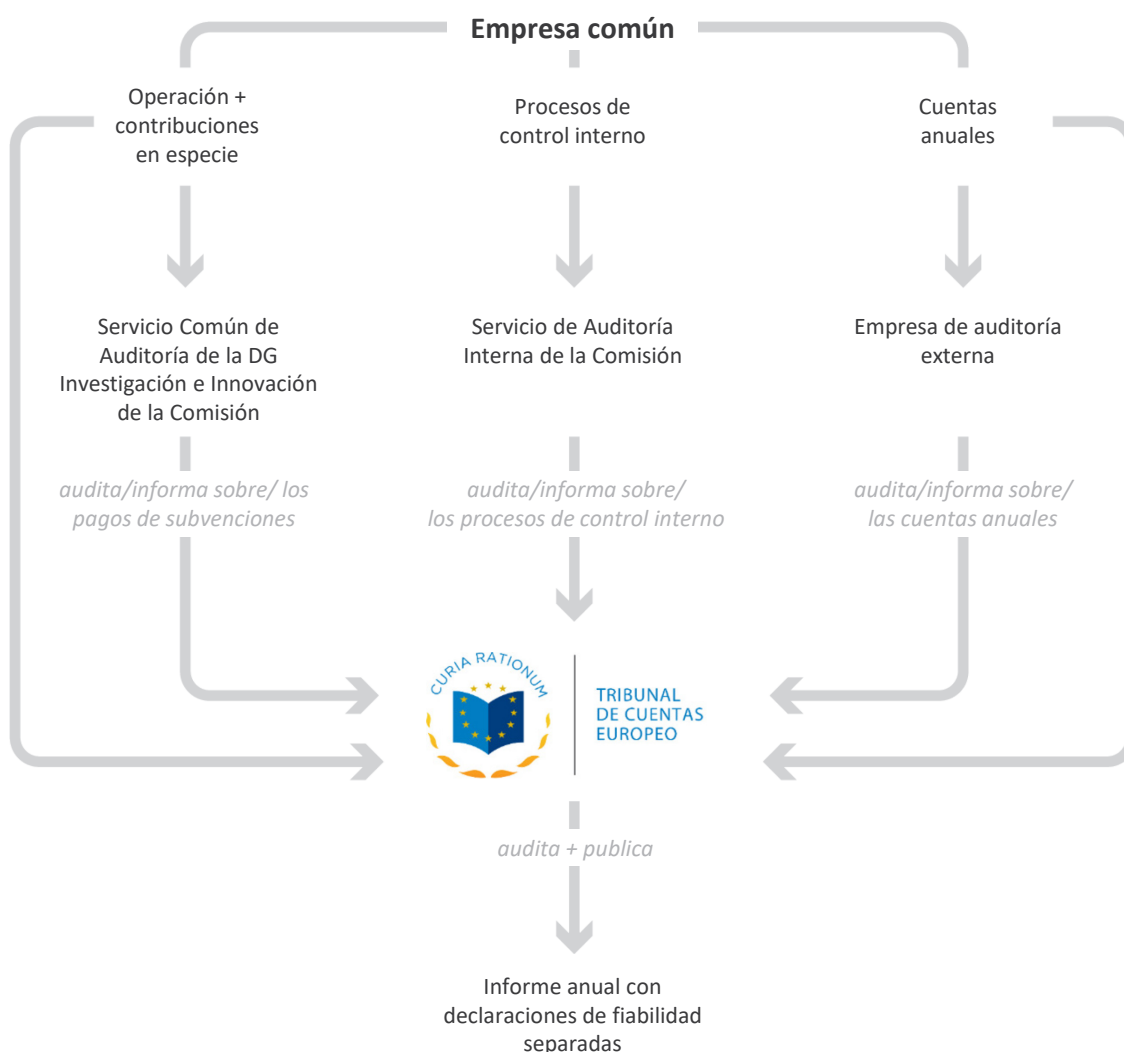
Empresa común

Operación + contribuciones en especie

Procesos de control interno

Cuentas anuales

Servicio Común de Auditoría de la DG Investigación e Innovación de la Comisión

Servicio de Auditoría Interna de la Comisión

Empresa de auditoría externa

audita/informa sobre/ los pagos de subvenciones

audita/informa sobre/ los procesos de control interno

audita/informa sobre/ las cuentas anuales

CURIA RATIONUM

TRIBUNAL DE CUENTAS EUROPEO

audita + publica

Informe anual con declaraciones de fiabilidad separadas